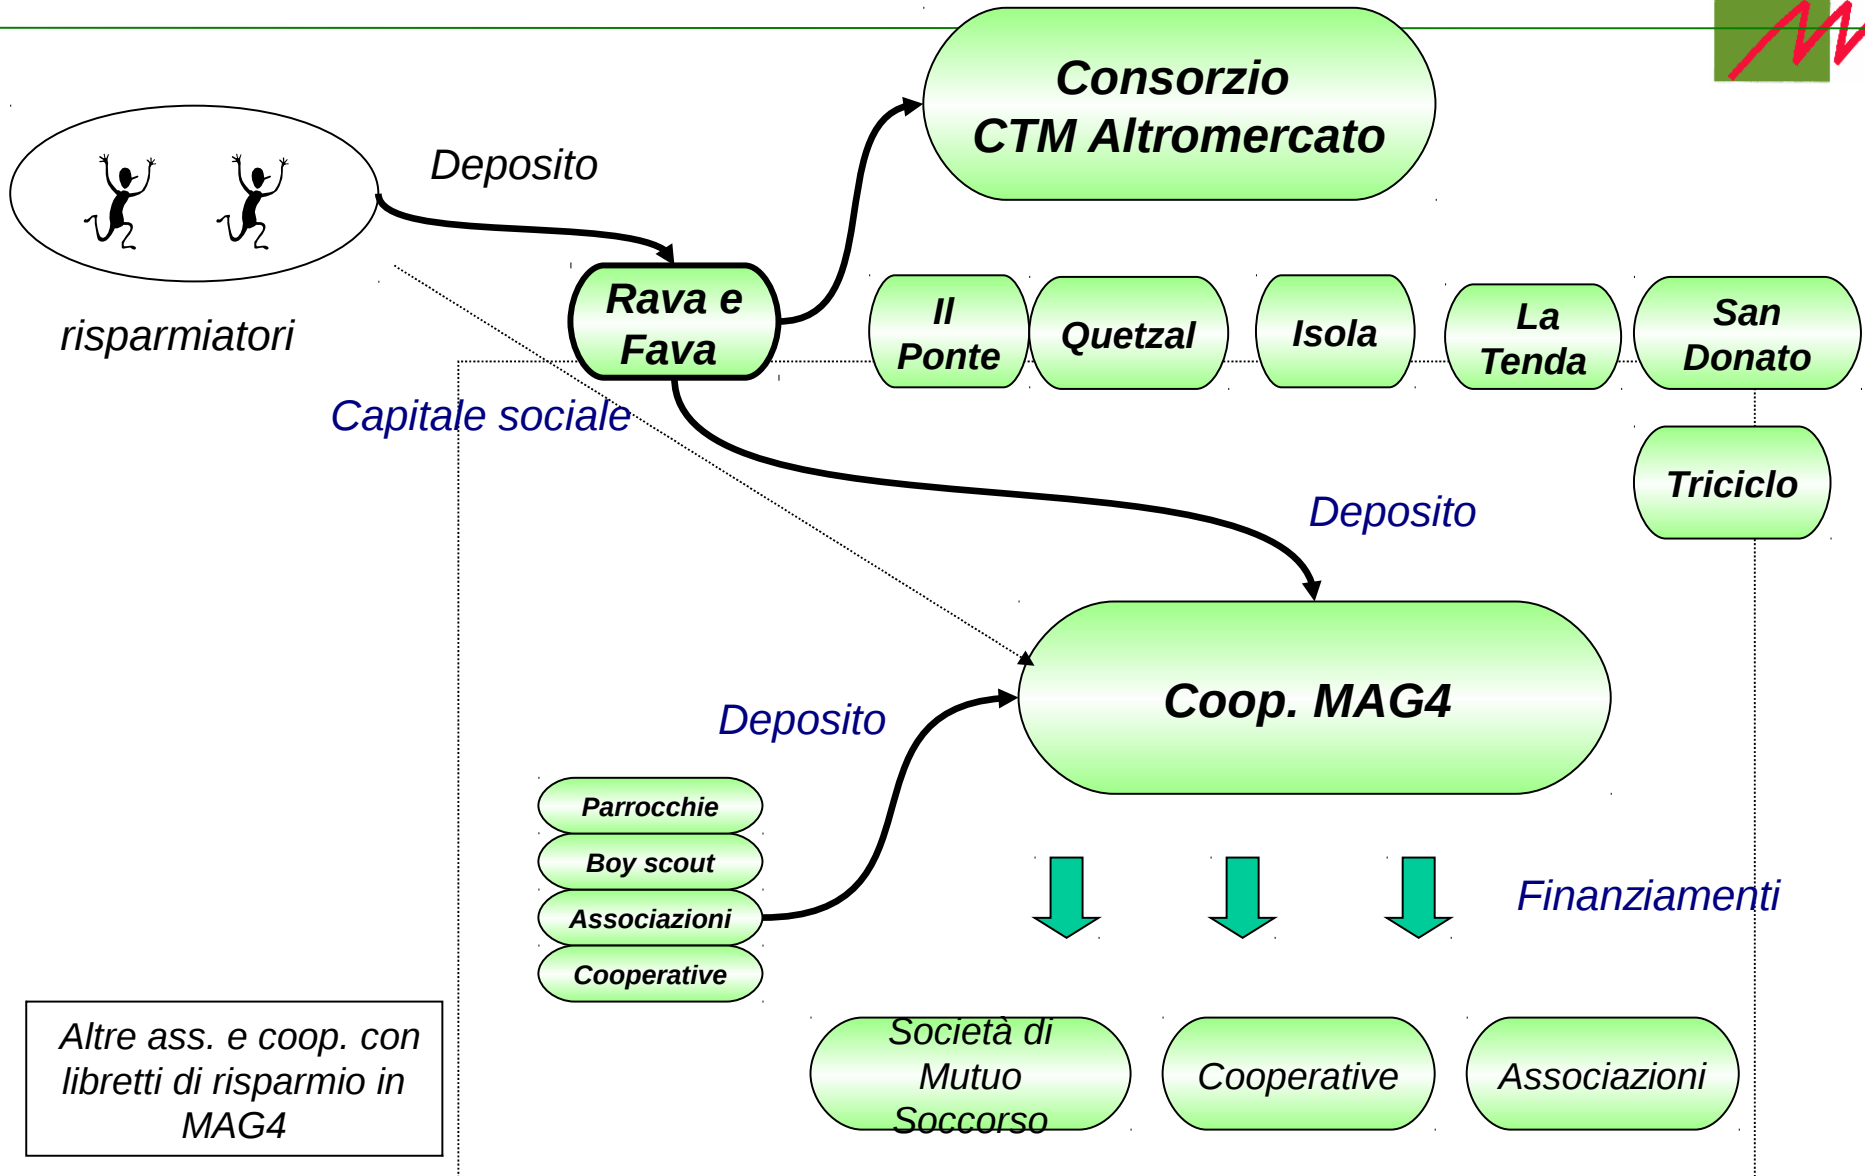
Consorzio CTM Altromercato

Deposito

risparmiatori

Rava e Fava

Il Ponte

Quetzal

Isola

La Tenda

San Donato

Capitale sociale

Triciclo

Deposito

Coop. MAG4

Deposito

Parrocchie

Boy scout

Associazioni

Cooperative

Finanziamenti

Altre ass. e coop. con libretti di risparmio in MAG4

Società di Mutuo Soccorso

Cooperative

Associazioni